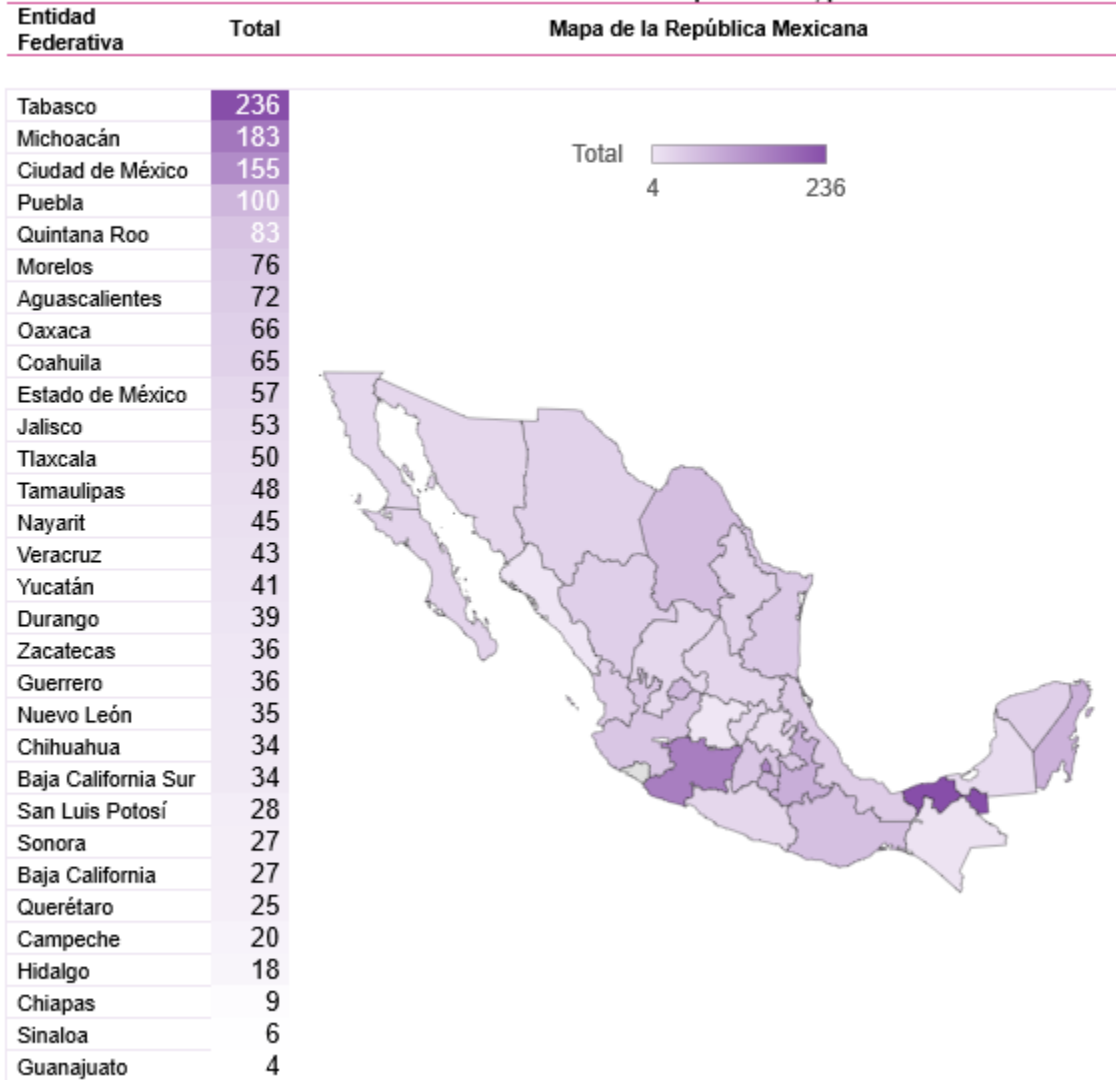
| Entidad Federativa | Total |
|---|---|
| Tabasco | 236 |
| Michoacán | 183 |
| Ciudad de México | 155 |
| Puebla | 100 |
| Quintana Roo | 83 |
| Morelos | 76 |
| Aguascalientes | 72 |
| Oaxaca | 66 |
| Coahuila | 65 |
| Estado de México | 57 |
| Jalisco | 53 |
| Tlaxcala | 50 |
| Tamaulipas | 48 |
| Nayarit | 45 |
| Veracruz | 43 |
| Yucatán | 41 |
| Durango | 39 |
| Zacatecas | 36 |
| Guerrero | 36 |
| Nuevo León | 35 |
| Chihuahua | 34 |
| Baja California Sur | 34 |
| San Luis Potosí | 28 |
| Sonora | 27 |
| Baja California | 27 |
| Querétaro | 25 |
| Campeche | 20 |
| Hidalgo | 18 |
| Chiapas | 9 |
| Sinaloa | 6 |
| Guanajuato | 4 |

Mapa de la República Mexicana

Total
4 236